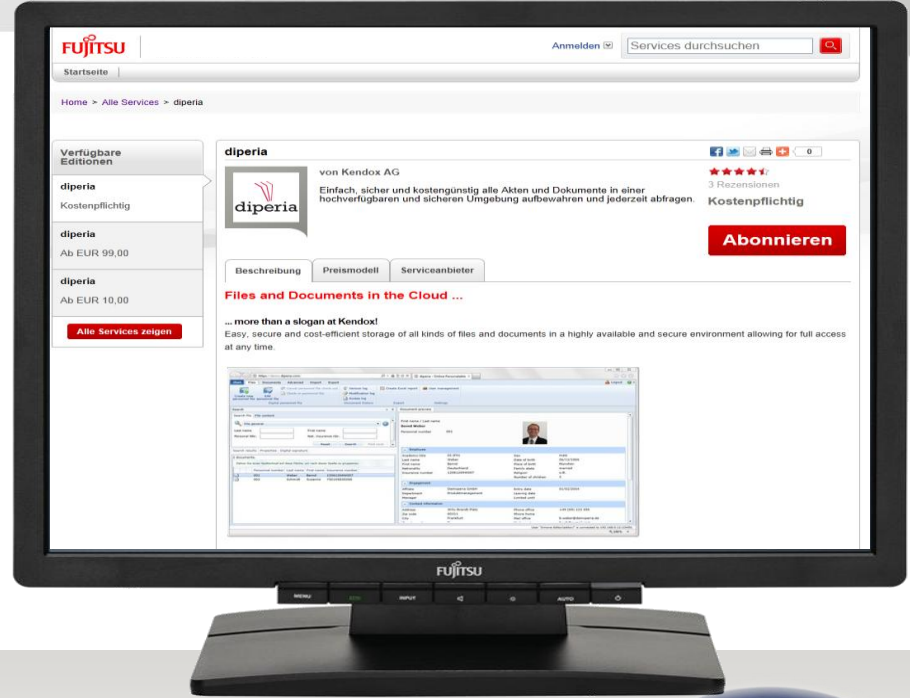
FUJITSU

Anmelden

Services durchsuchen

Startseite

Home > Alle Services > diperia

Verfügbare Editionen

diperia
Kostenpflichtig

diperia
Ab EUR 99,00

diperia
Ab EUR 10,00

Alle Services zeigen

diperia

0

von Kendox AG

diperia

Einfach, sicher und kostengünstig alle Akten und Dokumente in einer hochverfügbaren und sicheren Umgebung aufbewahren und jederzeit abfragen.

3 Rezensionen

Kostenpflichtig

Abonnieren

Beschreibung | Preismodell | Serviceanbieter

Files and Documents in the Cloud ...

... more than a slogan at Kendox!

Easy, secure and cost-efficient storage of all kinds of files and documents in a highly available and secure environment allowing for full access at any time.

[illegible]

FUJITSU

MENU | INPUT | AUTO